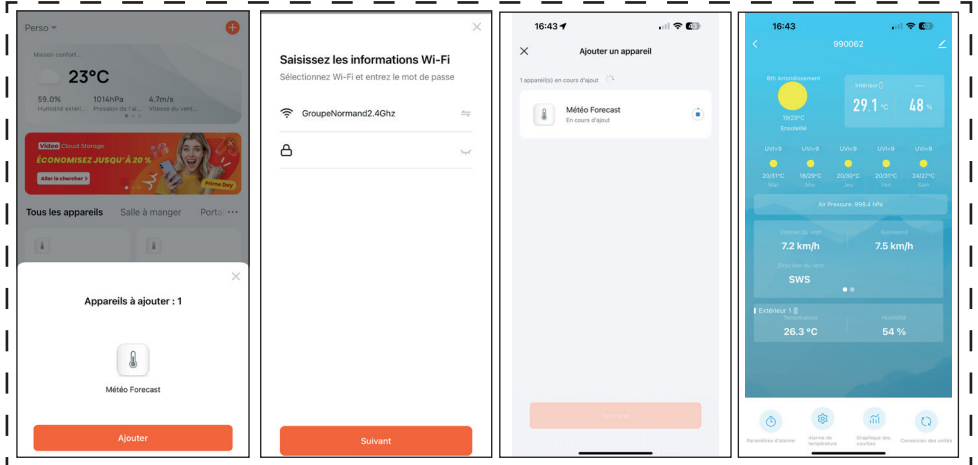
Perso

Maison confort...

23°C

59.0% Humidité extéri...
1014hPa Pression de l'ai...
4.7m/s Vitesse du vent...

Video Cloud Storage
ÉCONOMISEZ JUSQU'À 20 %
Aller le chercher
Prime Day

Tous les appareils Salle à manger Porte ···

Appareils à ajouter : 1

Météo Forecast

Ajouter

Saisissez les informations Wi-Fi
Sélectionnez Wi-Fi et entrez le mot de passe

GroupeNormand2.4Ghz

Suivant

16:43

Ajouter un appareil

1 appareil(s) en cours d'ajout

Météo Forecast
En cours d'ajout

Terminé

16:43

990062

8th Arrondissement
19/29°C
Ensoleillé

Intérieur
29.1 °C
48 %

UVI=9 UVI=9 UVI=9 UVI=9 UVI=9
20/31°C 18/29°C 20/30°C 20/31°C 24/37°C
Mar Mer Jeu Ven Sam

Air Pressure: 998.4 hPa

Vitesse du vent
7.2 km/h
Bourrasque
7.5 km/h
Direction du vent
SWS

Extérieur 1
Température
26.3 °C
Humidité
54 %

Paramètres d'alarme
Alarme de température
Graphique des courbes
Conversion des unités